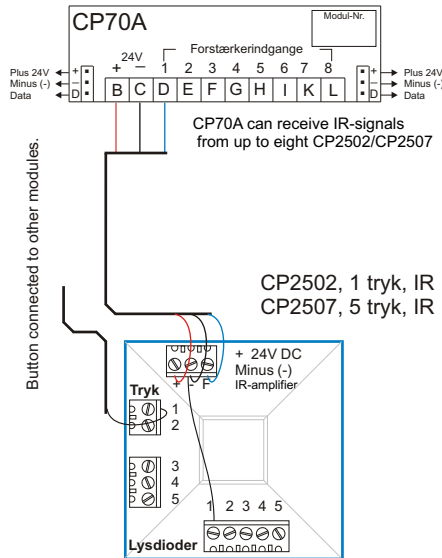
CP70A

Modul-Nr.

24V
+ −

Forstærkerindgange
1 2 3 4 5 6 7 8

B C D E F G H I K L

Plus 24V
Minus (-)
Data

+
−
D

+
−
D

Plus 24V
Minus (-)
Data

CP70A can receive IR-signals from up to eight CP2502/CP2507

Button connected to other modules.

CP2502, 1 tryk, IR
CP2507, 5 tryk, IR

+ 24V DC
Minus (-)
IR-amplifier

+ - F

Tryk

1
2

3
4
5

1 2 3 4 5

Lysdioder